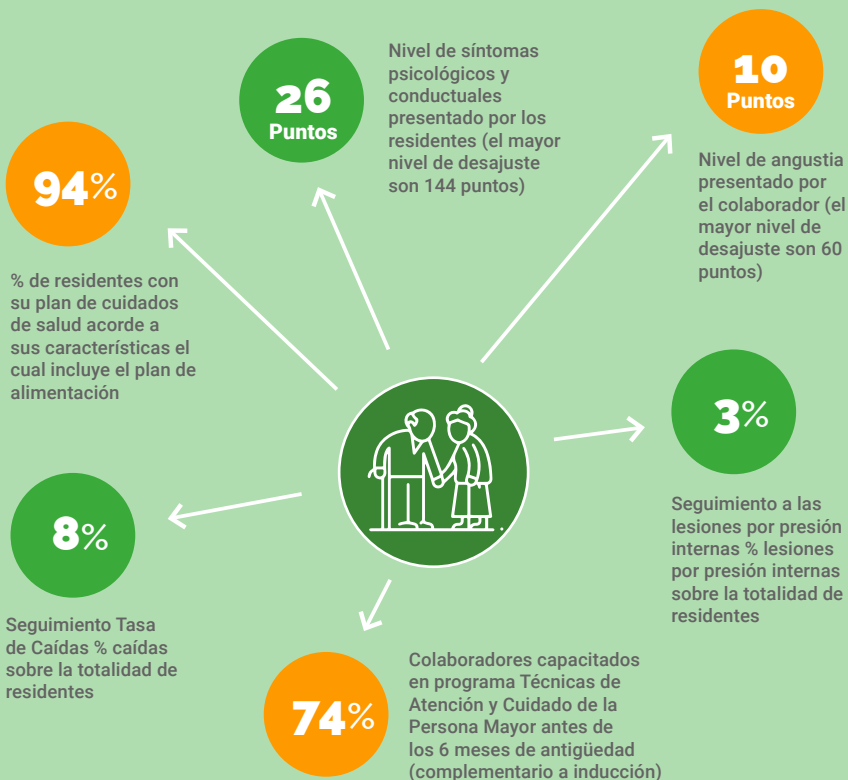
26
Puntos

Nivel de síntomas psicológicos y conductuales presentado por los residentes (el mayor nivel de desajuste son 144 puntos)

10
Puntos

Nivel de angustia presentado por el colaborador (el mayor nivel de desajuste son 60 puntos)

94%

% de residentes con su plan de cuidados de salud acorde a sus características el cual incluye el plan de alimentación

3%

Seguimiento a las lesiones por presión internas % lesiones por presión internas sobre la totalidad de residentes

8%

Seguimiento Tasa de Caídas % caídas sobre la totalidad de residentes

74%

Colaboradores capacitados en programa Técnicas de Atención y Cuidado de la Persona Mayor antes de los 6 meses de antigüedad (complementario a inducción)